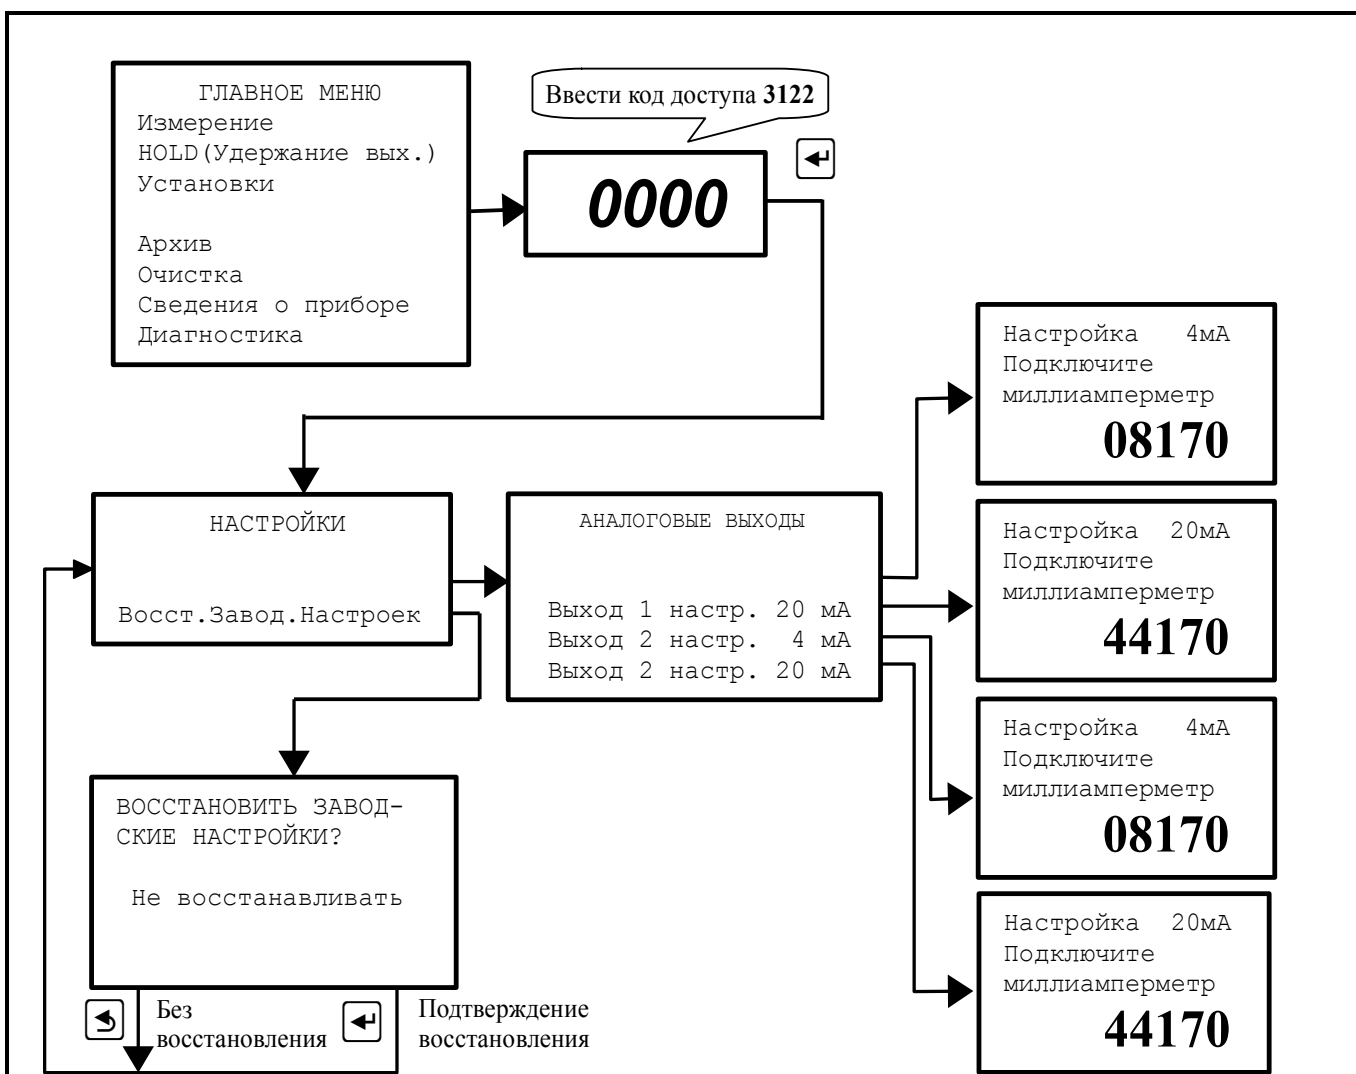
ГЛАВНОЕ МЕНЮ
Измерение
HOLD(Удержание вых.)
Установки

Архив
Очистка
Сведения о приборе
Диагностика

Ввести код доступа **3122**

0000

Настройка 4мА
Подключите
миллиамперметр
08170

НАСТРОЙКИ

Восст.Завод.Настроек

АНАЛОГОВЫЕ ВЫХОДЫ

Выход 1 настр. 20 мА
Выход 2 настр. 4 мА
Выход 2 настр. 20 мА

Настройка 20мА
Подключите
миллиамперметр
44170

Настройка 4мА
Подключите
миллиамперметр
08170

ВОССТАНОВИТЬ ЗАВОДСКИЕ НАСТРОЙКИ?

Не восстанавливать

Настройка 20мА
Подключите
миллиамперметр
44170

Без восстановления

Подтверждение восстановления